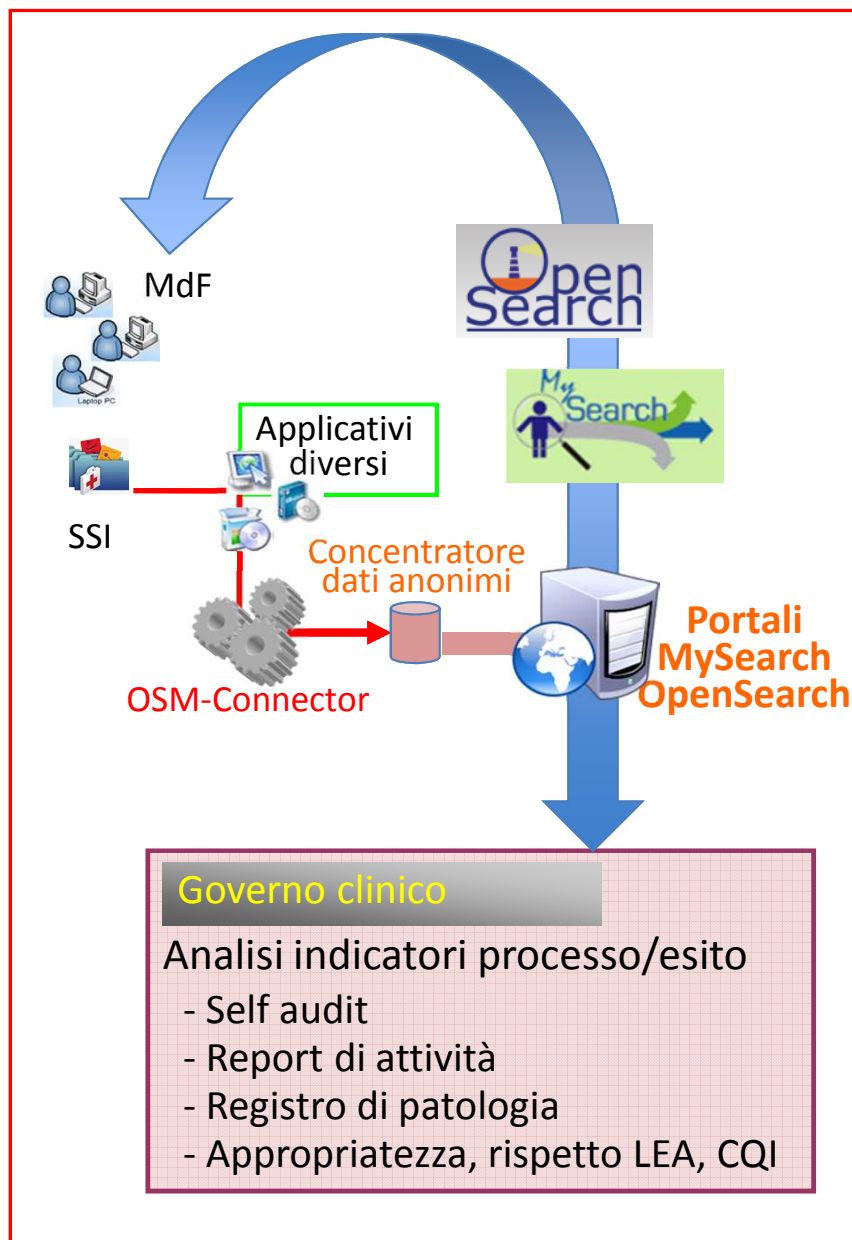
Open Search

My Search

MdF

Laptop PC

Applicativi diversi

SSI

Concentratore dati anonimi

Portali MySearch OpenSearch

OSM-Connector

Governo clinico

Analisi indicatori processo/esito
- Self audit
- Report di attività
- Registro di patologia
- Appropriatezza, rispetto LEA, CQI